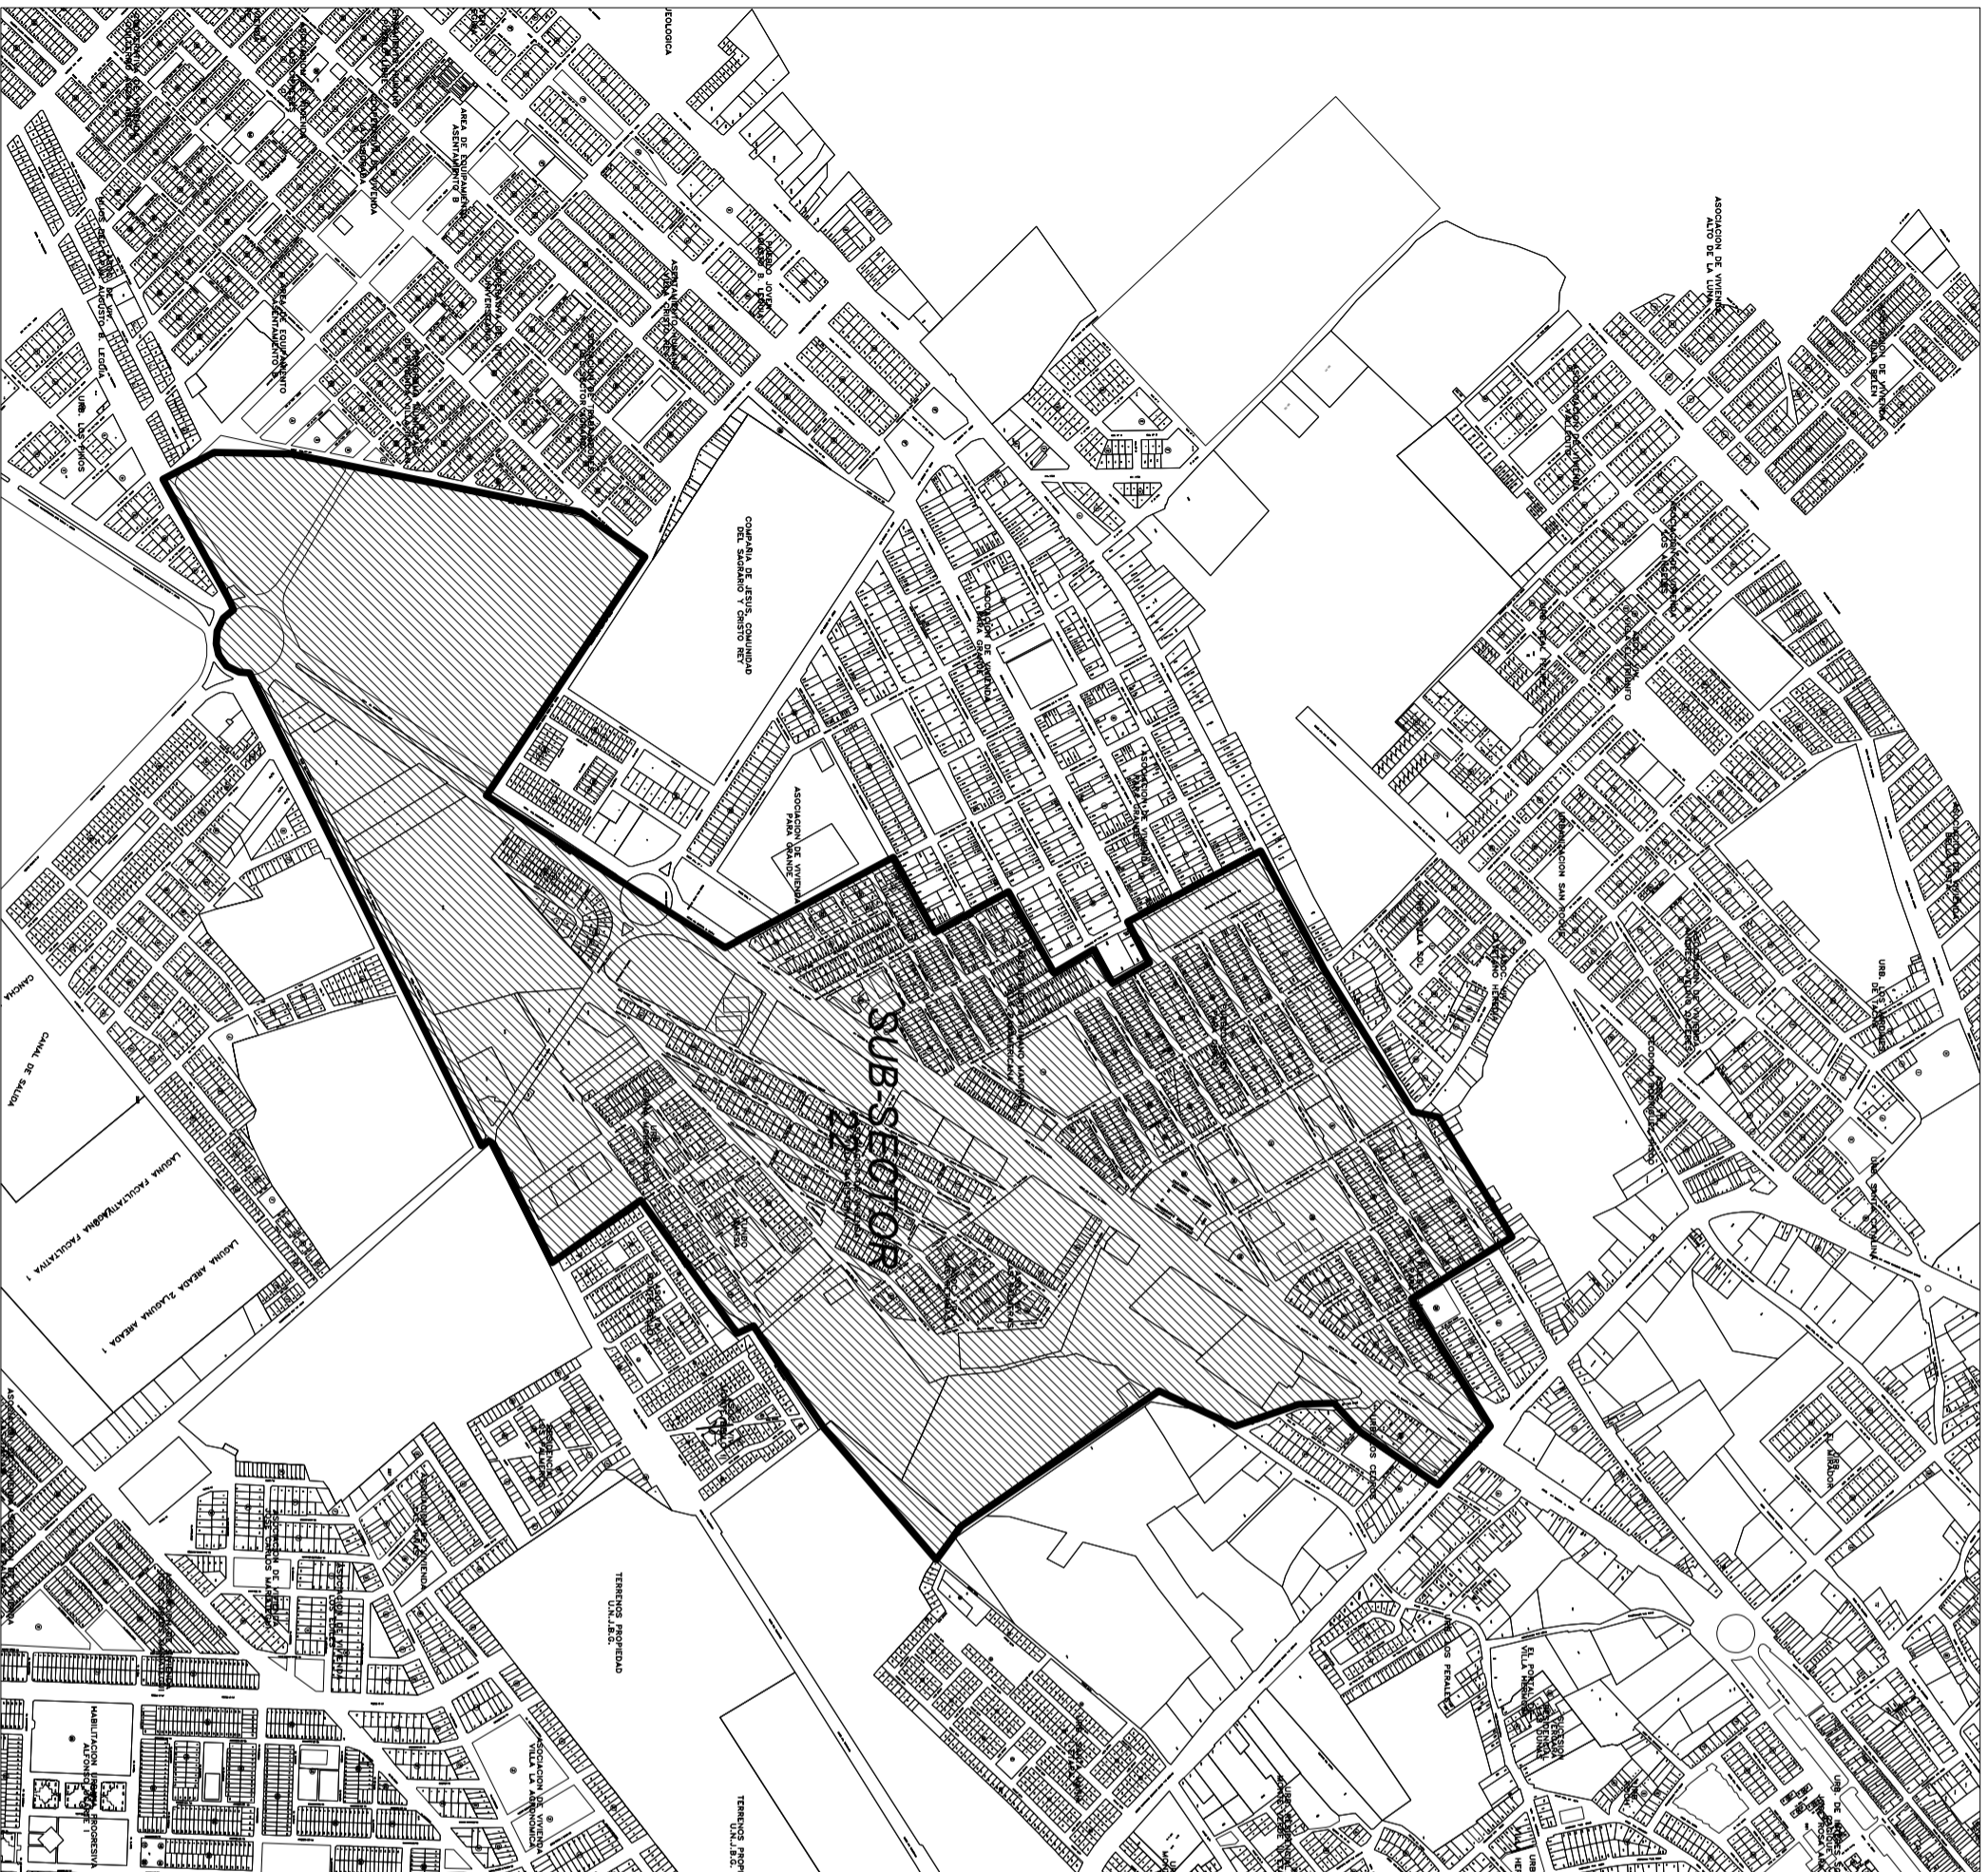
SUB-SECTOR 22

COMPAÑIA DE JESUS, COMUNIDAD DEL SAGRARIO Y CRISTO REY

ASOCIACION DE VIVIENDA PARA GRANDE

ASOCIACION DE VIVIENDA ALTO DE LA LUNA

ASOCIACION DE VIVIENDA VILLA BELEN

URBANIZACION SAN ROQUE

URB. LOS PINOS

URB. AUGUSTO B. LEGUIA

AREA DE EQUIPAMIENTO ASENTAMIENTO B

AREA DE EQUIPAMIENTO ASENTAMIENTO B

ASENTAMIENTO HUMANO VILLA CRISTO REY

PUEBLO JOVEN AUGUSTO B. LEGUIA

CANCHA

CANAL DE SALIDA

LAGUNA FACULTATIVA 1

LAGUNA FACULTATIVA 2

LAGUNA AREADA 1

LAGUNA AREADA 2

TERRENOS PROPIEDAD U.N.J.B.G.

TERRENOS PROPIEDAD U.N.J.B.G.

ASOCIACION DE VIVIENDA VILLA LA ARMONICA

HABILITACION URBANA PROGRESIVA ALTO DE LA ALIANZA

URB. LOS PERALES

EL PORVENIR VILLA HERMOSA

URB. EL MIRADOR

URB. LOS CEDROS

URB. LOS JARDINES DE TACNA

URB. SANTA CATALINA

ASOCIACION DE VIVIENDA LOS ANGELES

GEOLOGICA